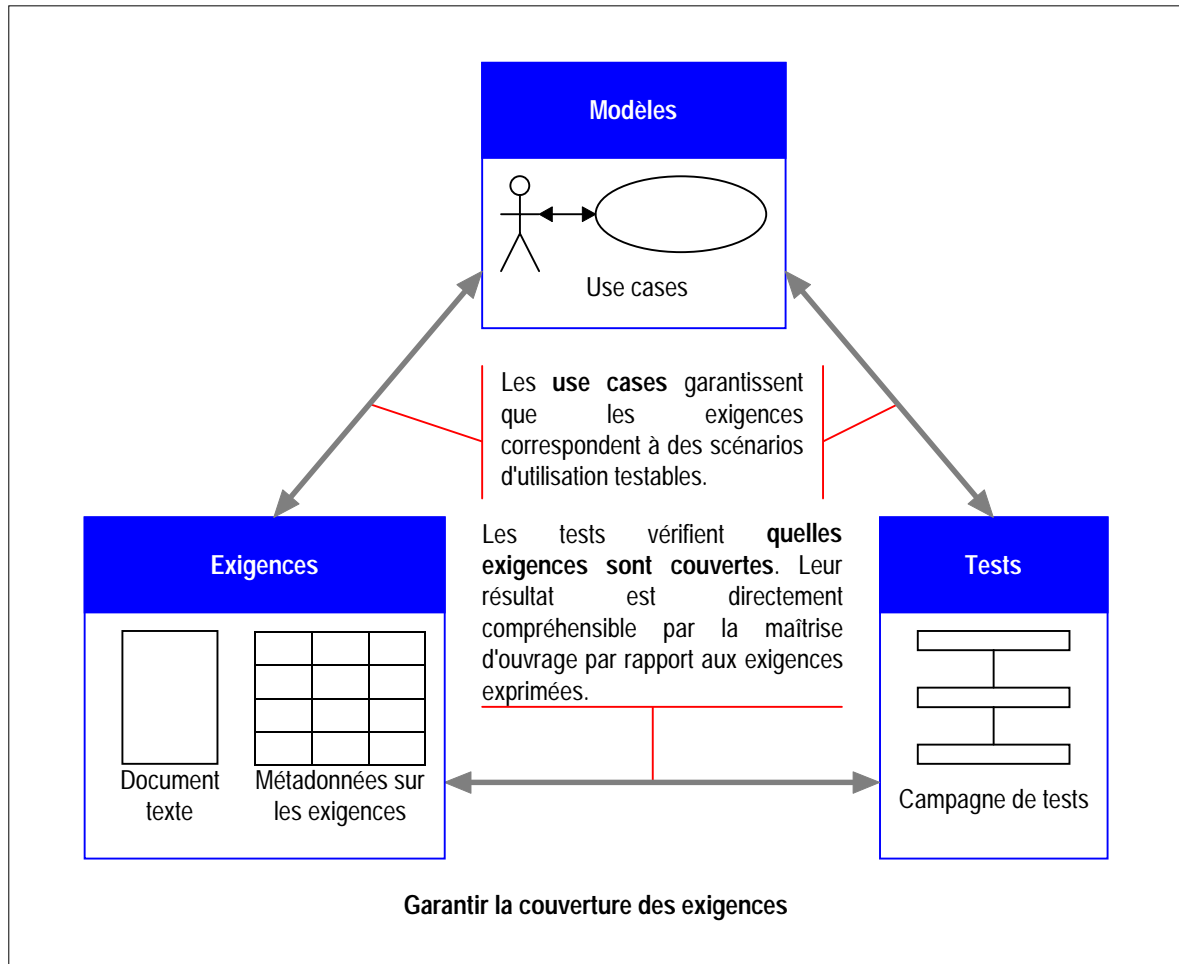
Modèles

Use cases

Les **use cases** garantissent que les exigences correspondent à des scénarios d'utilisation testables.

Exigences

Document texte

Métadonnées sur les exigences

Les tests vérifient **quelles exigences sont couvertes**. Leur résultat est directement compréhensible par la maîtrise d'ouvrage par rapport aux exigences exprimées.

Tests

Campagne de tests

Garantir la couverture des exigences